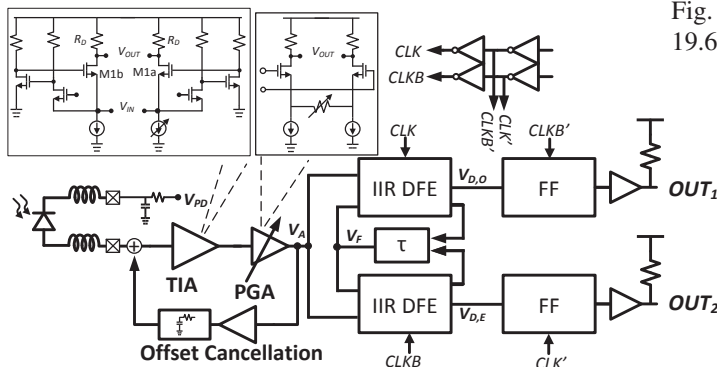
Fig. 19.6

$R_D$
$V_{OUT}$
$R_D$
M1b
M1a
$V_{IN}$

$V_{OUT}$

CLK
CLKB
CLKB'
CLK'

CLK
CLKB'

$V_{PD}$

TIA
PGA
$V_A$

IIR DFE
$V_{D,O}$
FF
$OUT_1$

$V_F$
τ

IIR DFE
$V_{D,E}$
FF
$OUT_2$

Offset Cancellation
CLKB
CLK'